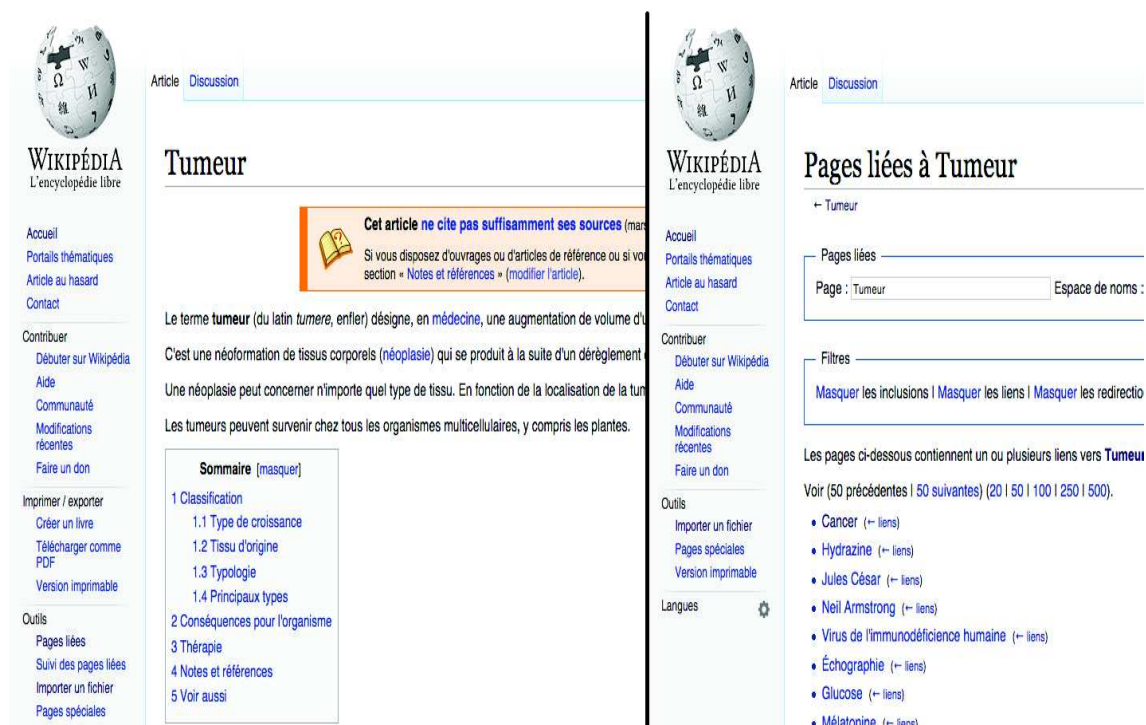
WIKIPÉDIA
L'encyclopédie libre

Accueil
Portails thématiques
Article au hasard
Contact

Contribuer
Débuter sur Wikipédia
Aide
Communauté
Modifications récentes
Faire un don

Imprimer / exporter
Créer un livre
Télécharger comme PDF
Version imprimable

Outils
Pages liées
Suivi des pages liées
Importer un fichier
Pages spéciales

Article Discussion

Tumeur

Cet article ne cite pas suffisamment ses sources (mar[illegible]
Si vous disposez d'ouvrages ou d'articles de référence ou si vo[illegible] section « Notes et références » (modifier l'article).

Le terme tumeur (du latin tumere, enfler) désigne, en médecine, une augmentation de volume d'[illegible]

C'est une néoformation de tissus corporels (néoplasie) qui se produit à la suite d'un dérèglement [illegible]

Une néoplasie peut concerner n'importe quel type de tissu. En fonction de la localisation de la tu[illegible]

Les tumeurs peuvent survenir chez tous les organismes multicellulaires, y compris les plantes.

Sommaire [masquer]
1 Classification
1.1 Type de croissance
1.2 Tissu d'origine
1.3 Typologie
1.4 Principaux types
2 Conséquences pour l'organisme
3 Thérapie
4 Notes et références
5 Voir aussi

WIKIPÉDIA
L'encyclopédie libre

Accueil
Portails thématiques
Article au hasard
Contact

Contribuer
Débuter sur Wikipédia
Aide
Communauté
Modifications récentes
Faire un don

Outils
Importer un fichier
Pages spéciales
Version imprimable

Langues

Article Discussion

Pages liées à Tumeur

← Tumeur

Pages liées
Page : Tumeur
Espace de noms :

Filtres
Masquer les inclusions | Masquer les liens | Masquer les redirectio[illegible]

Les pages ci-dessous contiennent un ou plusieurs liens vers Tumeu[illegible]

Voir (50 précédentes | 50 suivantes) (20 | 50 | 100 | 250 | 500).

• Cancer (← liens)
• Hydrazine (← liens)
• Jules César (← liens)
• Neil Armstrong (← liens)
• Virus de l'immunodéficience humaine (← liens)
• Échographie (← liens)
• Glucose (← liens)
• Mélatonine (← liens)